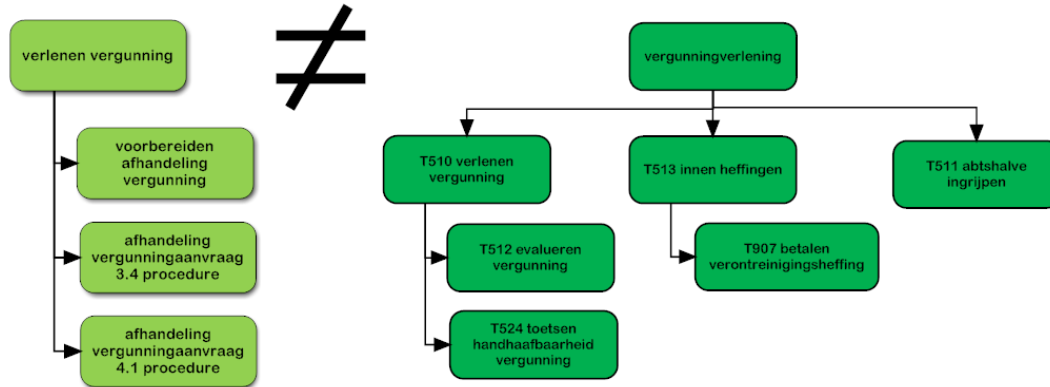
verlenen vergunning

voorbereiden afhandeling vergunning

afhandeling vergunningaanvraag 3.4 procedure

afhandeling vergunningaanvraag 4.1 procedure

$\neq$

vergunningverlening

T510 verlenen vergunning

T512 evalueren vergunning

T524 toetsen handhaafbaarheid vergunning

T513 innen heffingen

T907 betalen verontreinigingsheffing

T511 abtshalve ingrijpen